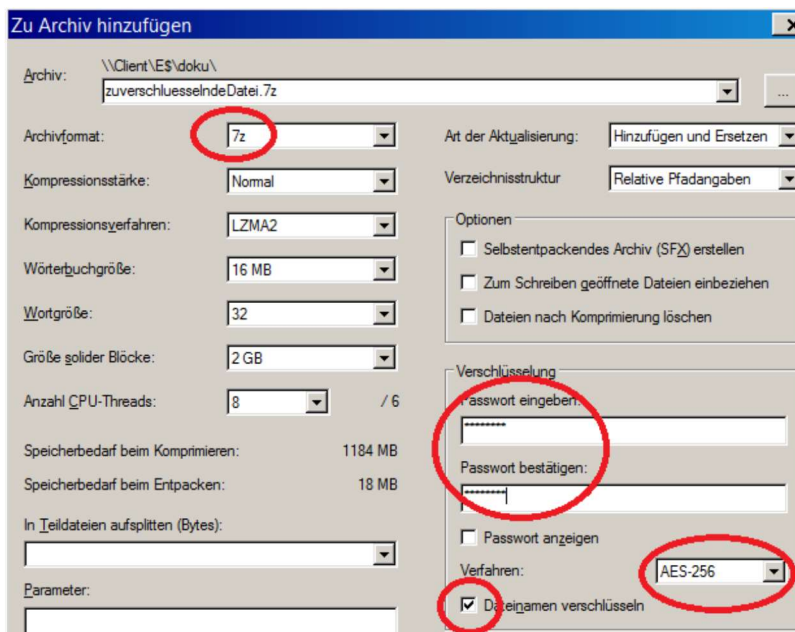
Zu Archiv hinzufügen

Archiv: \\Client\E$\doku\
zuverschluesselndeDatei.7z
...

Archivformat: 7z
Kompressionsstärke: Normal
Kompressionsverfahren: LZMA2
Wörterbuchgröße: 16 MB
Wortgröße: 32
Größe solider Blöcke: 2 GB
Anzahl CPU-Threads: 8 / 6

Speicherbedarf beim Komprimieren: 1184 MB
Speicherbedarf beim Entpacken: 18 MB

In Teildateien aufsplitten (Bytes):

Parameter:

Art der Aktualisierung: Hinzufügen und Ersetzen
Verzeichnisstruktur: Relative Pfadangaben

Optionen
Selbstentpackendes Archiv (SFX) erstellen
Zum Schreiben geöffnete Dateien einbeziehen
Dateien nach Komprimierung löschen

Verschlüsselung
Passwort eingeben:
••••••••
Passwort bestätigen:
••••••••
Passwort anzeigen
Verfahren: AES-256
Dateinamen verschlüsseln